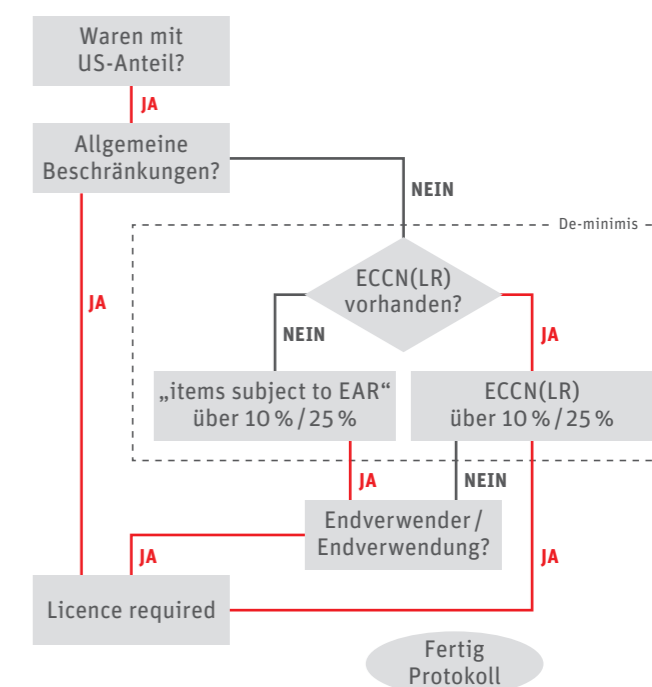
Waren mit US-Anteil?

JA

Allgemeine Beschränkungen?

NEIN

De-minimis

JA

ECCN(LR) vorhanden?

NEIN

JA

„items subject to EAR“ über 10 % / 25 %

ECCN(LR) über 10 % / 25 %

JA

NEIN

Endverwender / Endverwendung?

JA

JA

Licence required

Fertig Protokoll